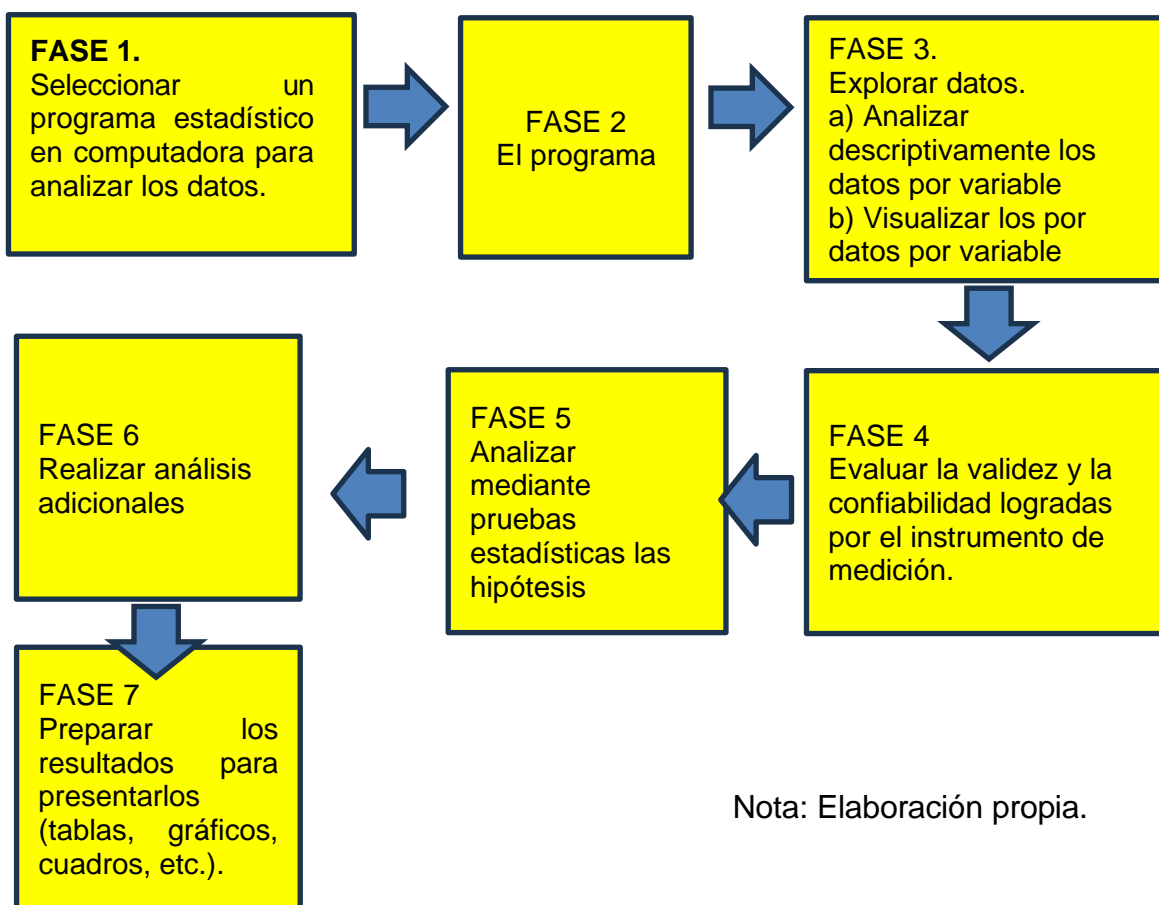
**FASE 1.**
Seleccionar un programa estadístico en computadora para analizar los datos.

FASE 2
El programa

FASE 3.
Explorar datos.
a) Analizar descriptivamente los datos por variable
b) Visualizar los por datos por variable

FASE 4
Evaluar la validez y la confiabilidad logradas por el instrumento de medición.

FASE 5
Analizar mediante pruebas estadísticas las hipótesis

FASE 6
Realizar análisis adicionales

FASE 7
Preparar los resultados para presentarlos (tablas, gráficos, cuadros, etc.).

Nota: Elaboración propia.